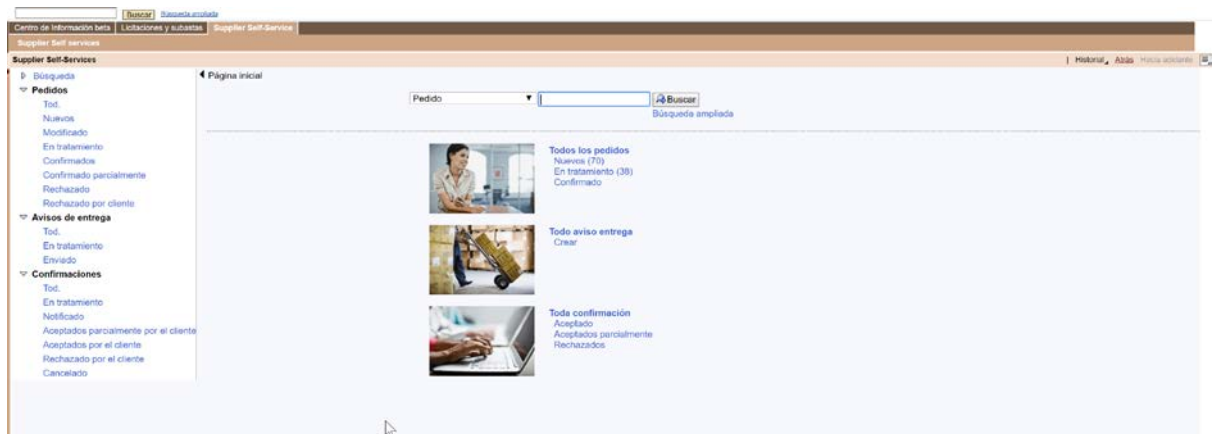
Buscar Búsqueda ampliada

Centro de información beta | Licitaciones y subastas | Supplier Self-Service

Supplier Self services

Supplier Self-Services

| Historial, Atrás Hacia adelante

Búsqueda
Pedidos
Tod.
Nuevos
Modificado
En tratamiento
Confirmados
Confirmado parcialmente
Rechazado
Rechazado por cliente
Avisos de entrega
Tod.
En tratamiento
Enviado
Confirmaciones
Tod.
En tratamiento
Notificado
Aceptados parcialmente por el cliente
Aceptados por el cliente
Rechazado por el cliente
Cancelado

Página inicial

Pedido
Buscar
Búsqueda ampliada

Todos los pedidos
Nuevos (70)
En tratamiento (38)
Confirmado

Todo aviso entrega
Crear

Toda confirmación
Aceptado
Aceptados parcialmente
Rechazados